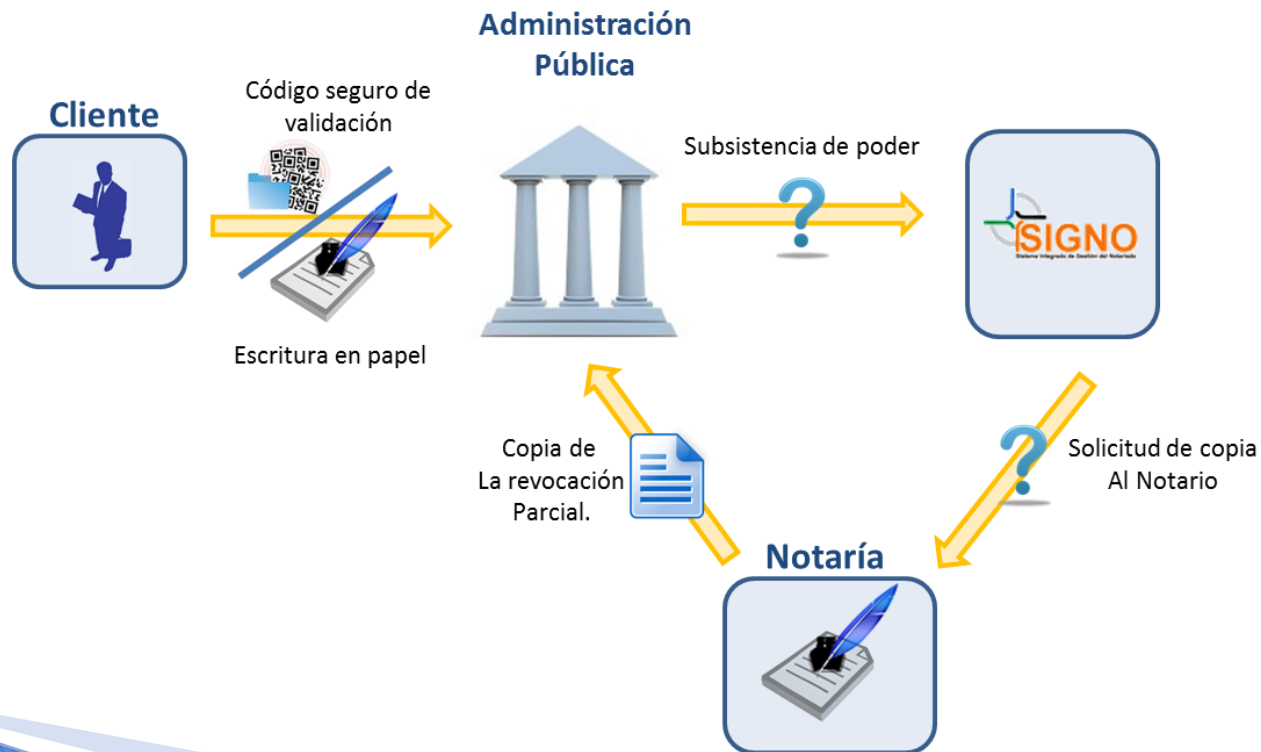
Administración Pública

Cliente

Código seguro de validación

Escritura en papel

Subsistencia de poder

SIGNO

Sistema Integrado de Gestión del Notariado

Solicitud de copia Al Notario

Copia de La revocación Parcial.

Notaría